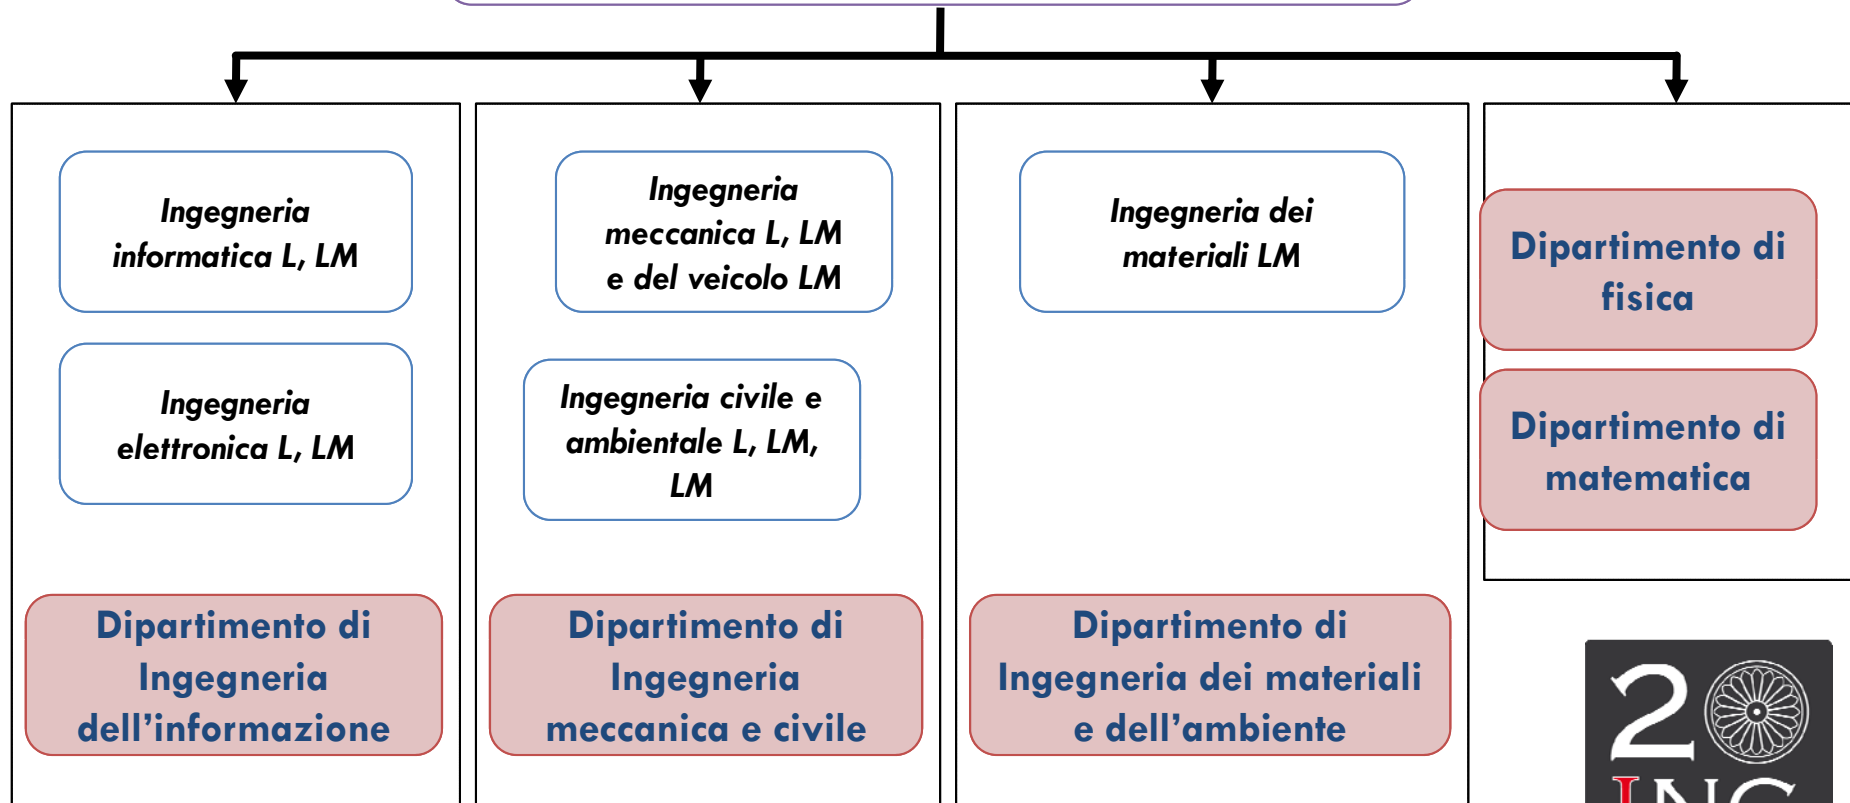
Ingegneria informatica L, LM

Ingegneria elettronica L, LM

Dipartimento di Ingegneria dell'informazione

Ingegneria meccanica L, LM e del veicolo LM

Ingegneria civile e ambientale L, LM, LM

Dipartimento di Ingegneria meccanica e civile

Ingegneria dei materiali LM

Dipartimento di Ingegneria dei materiali e dell'ambiente

Dipartimento di fisica

Dipartimento di matematica

2

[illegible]